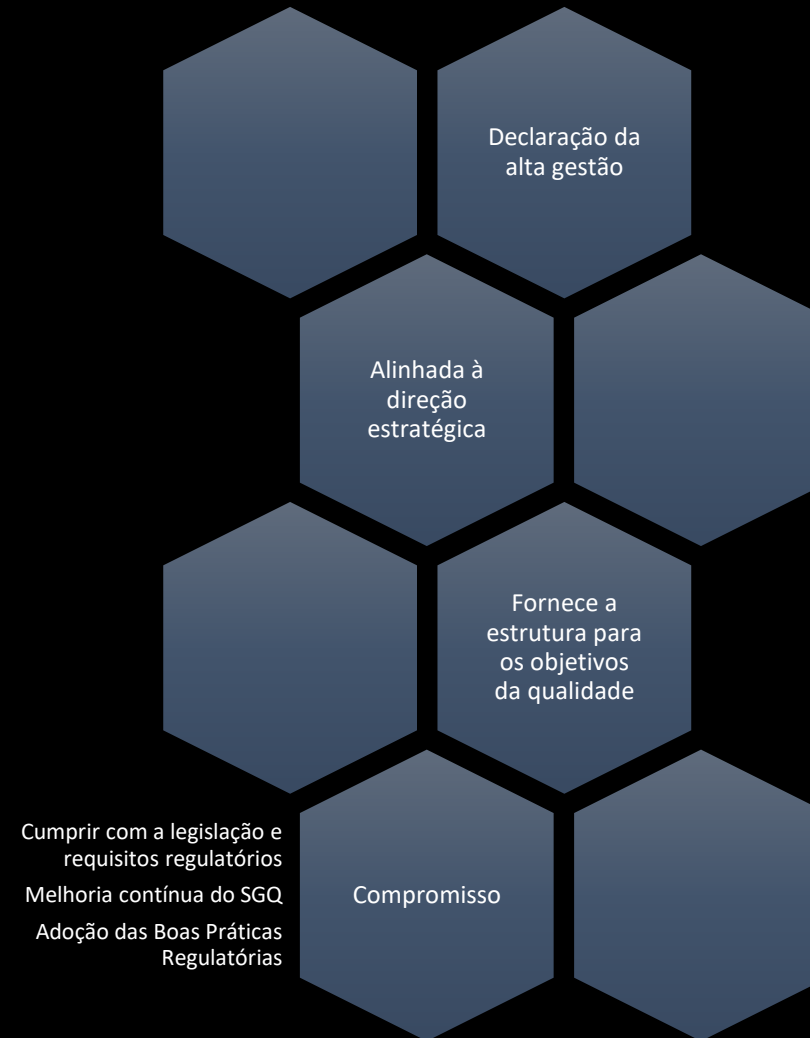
Declaração da alta gestão

Alinhada à direção estratégica

Fornece a estrutura para os objetivos da qualidade

Cumprir com a legislação e requisitos regulatórios

Melhoria contínua do SGQ

Adoção das Boas Práticas Regulatórias

Compromisso